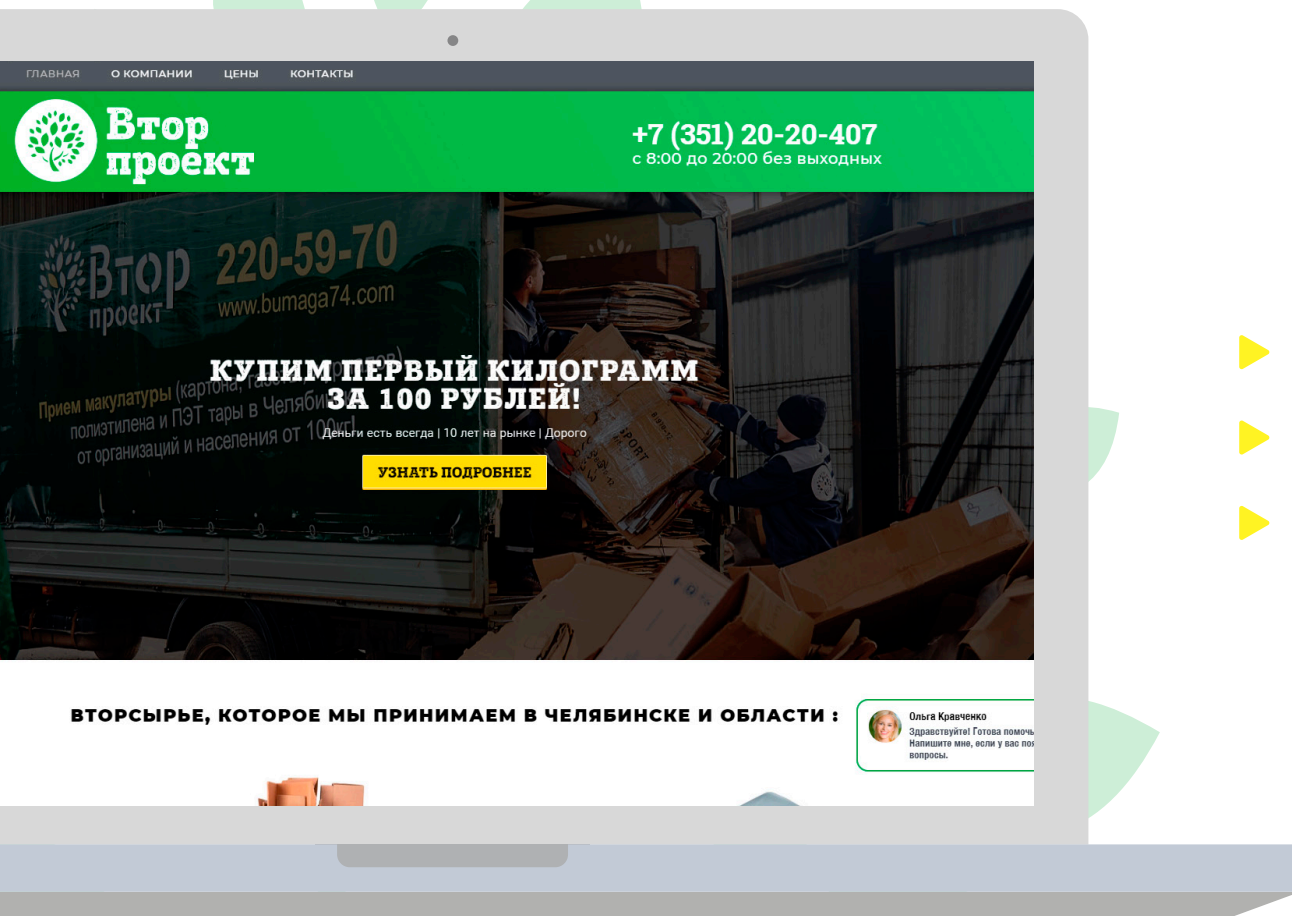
ГЛАВНАЯ О КОМПАНИИ ЦЕНЫ КОНТАКТЫ

Втор проект

+7 (351) 20-20-407
с 8:00 до 20:00 без выходных

Втор проект 220-59-70
www.bumaga74.com
Прием макулатуры (картона, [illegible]) полиэтилена и ПЭТ тары в Челяби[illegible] от организаций и населения от 100кг!

КУПИМ ПЕРВЫЙ КИЛОГРАММ ЗА 100 РУБЛЕЙ!
Деньги есть всегда | 10 лет на рынке | Дорого

УЗНАТЬ ПОДРОБНЕЕ

ВТОРСЫРЬЕ, КОТОРОЕ МЫ ПРИНИМАЕМ В ЧЕЛЯБИНСКЕ И ОБЛАСТИ :

Ольга Кравченко
Здравствуйте! Готова помочь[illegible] Напишите мне, если у вас по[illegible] вопросы.